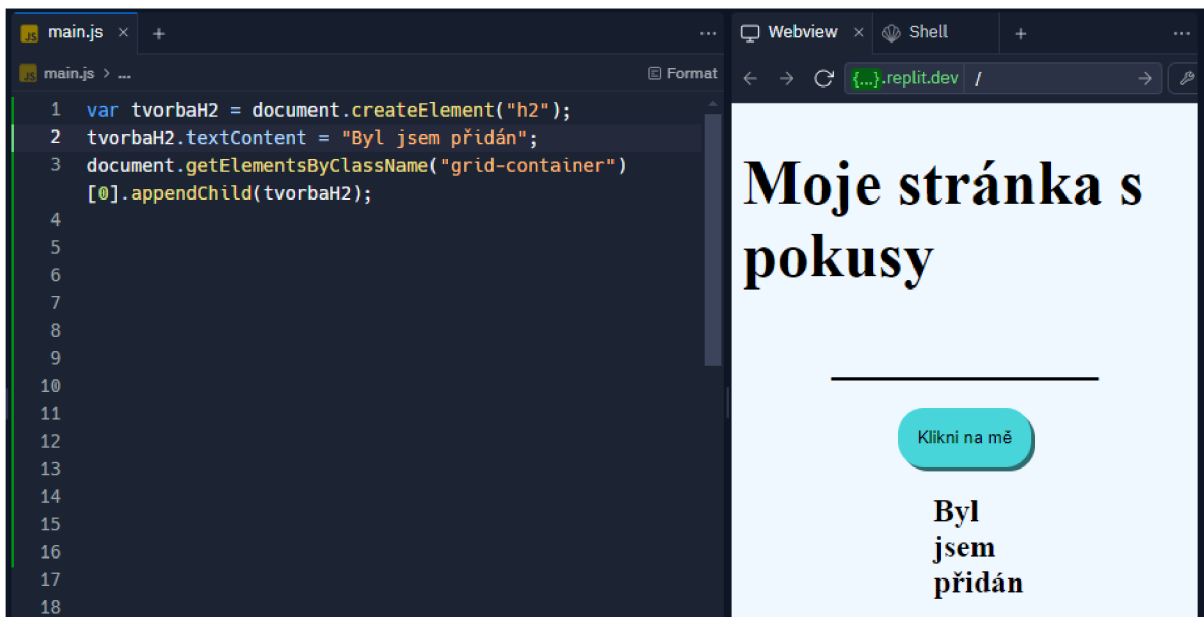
JS main.js × +

JS main.js > ...

Format

1 var tvorbaH2 = document.createElement("h2");
2 tvorbaH2.textContent = "Byl jsem přidán";
3 document.getElementsByClassName("grid-container")[0].appendChild(tvorbaH2);
4
5
6
7
8
9
10
11
12
13
14
15
16
17
18

Webview × Shell +

{...}.replit.dev /

Moje stránka s pokusy

Klikni na mě

Byl jsem přidán